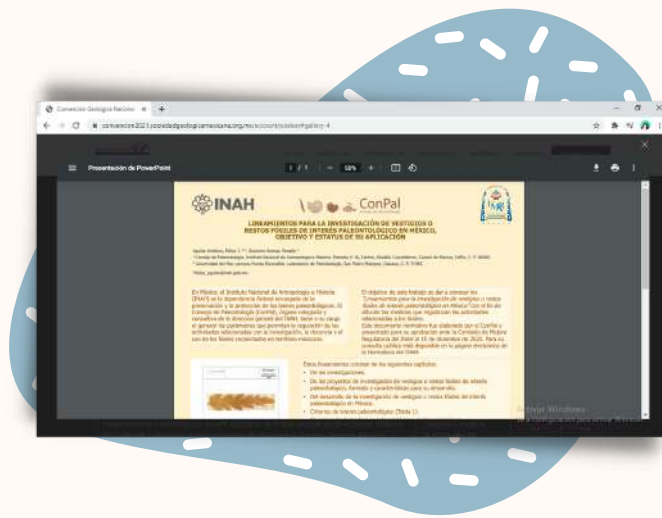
Convención Geológica Naciona ×

convencion2021.sociedadgeologicamexicana.org.mx/

Presentación de PowerPoint

1 / 1

50%

INAH

ConPal

LINEAMIENTOS PARA LA INVESTIGACIÓN DE VESTIGIOS O RESTOS FÓSILES DE INTERÉS PALEONTOLÓGICO EN MÉXICO, OBJETIVO Y ESTATUS DE SU APLICACIÓN

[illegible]

En México, el Instituto Nacional de Antropología e Historia (INAH) es la dependencia federal encargada de la preservación y la protección de los bienes paleontológicos. El Consejo de Paleontología (ConPal), órgano colegiado y consultivo de la dirección general del INAH, tiene a su cargo el generar los parámetros que permiten la regulación de las actividades relacionadas con la investigación, la docencia y el uso de los fósiles recolectados en territorio mexicano.

El objetivo de este trabajo es dar a conocer los "Lineamientos para la investigación de vestigios o restos fósiles de interés paleontológico en México" con el fin de difundir las medidas que regulan las actividades relacionadas a los fósiles. Este documento normativo fue elaborado por el ConPal y presentado para su aprobación ante la Comisión de Mejora Regulatoria del INAH el 15 de diciembre de 2020. Para su consulta pública está disponible en la página electrónica de la Normateca del INAH.

Estos lineamientos constan de los siguientes capítulos:
De las investigaciones.
De los proyectos de investigación de vestigios o restos fósiles de interés paleontológico, formato y características para su desarrollo.
Del desarrollo de la investigación de vestigios o restos fósiles de interés paleontológico en México.
Criterios de interés paleontológico (Tabla 1).

Activar Windows